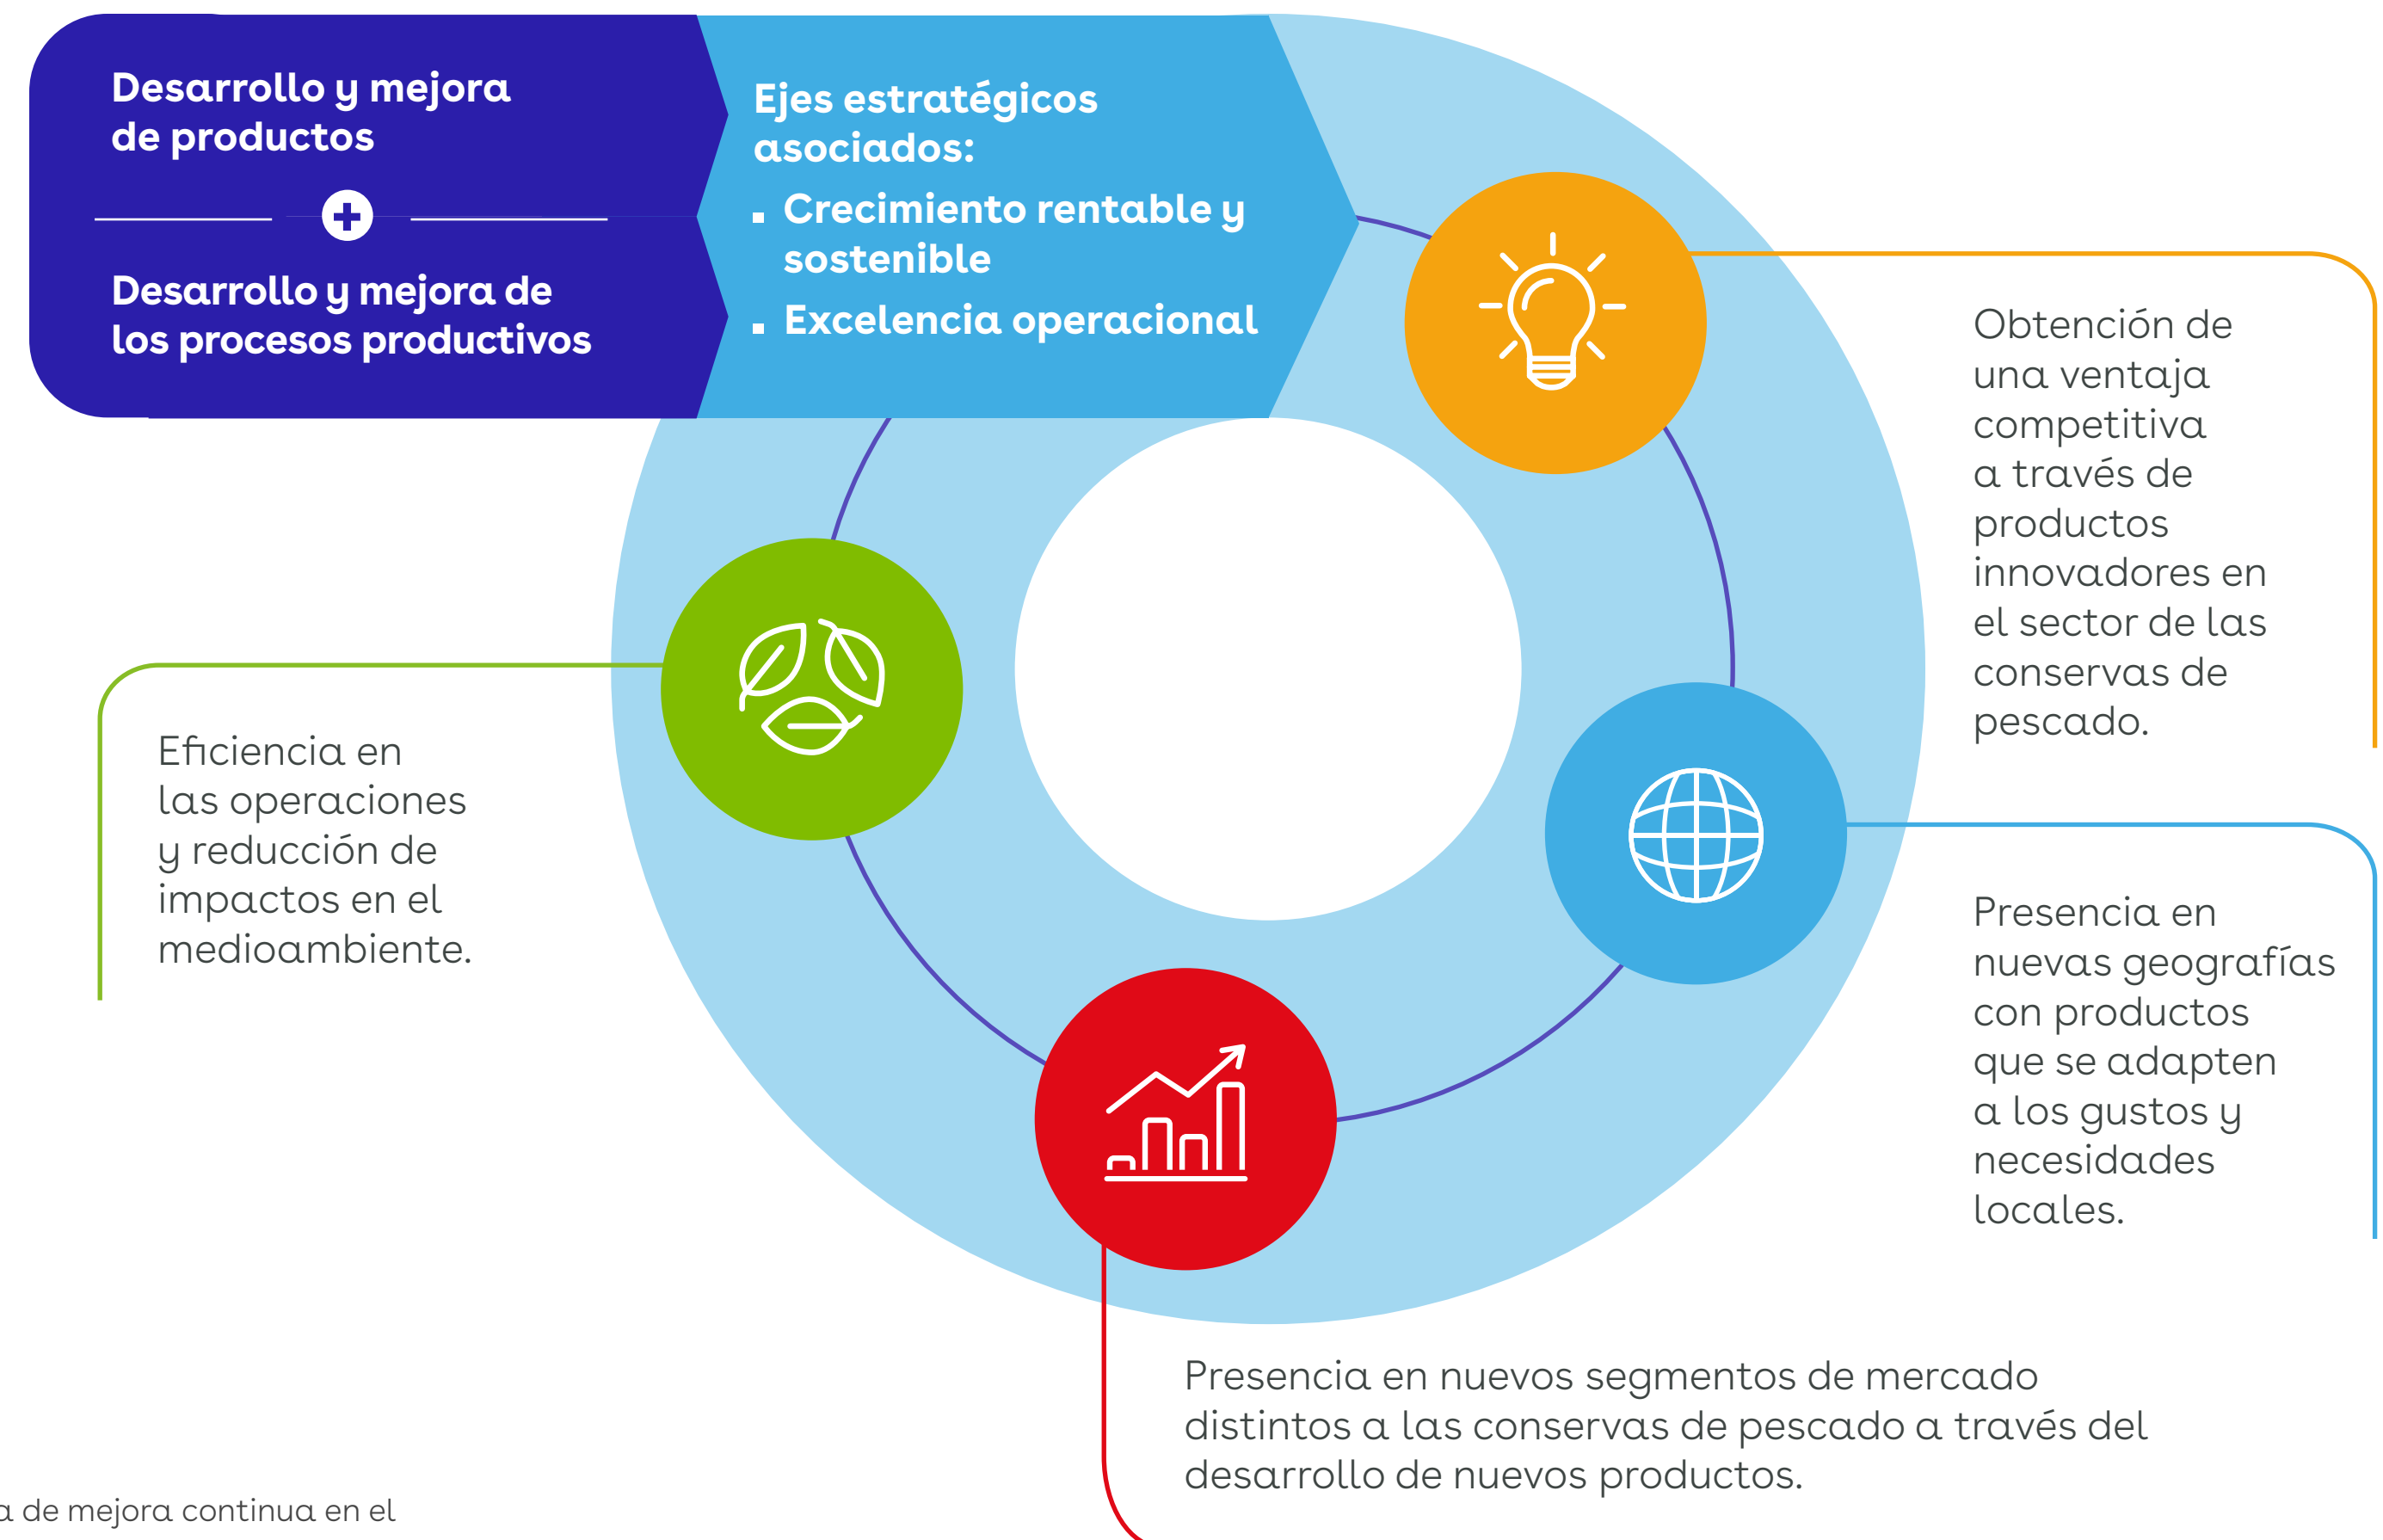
Desarrollo y mejora de productos

Desarrollo y mejora de los procesos productivos

Ejes estratégicos asociados:
▪ Crecimiento rentable y sostenible
▪ Excelencia operacional

Obtención de una ventaja competitiva a través de productos innovadores en el sector de las conservas de pescado.

Eficiencia en las operaciones y reducción de impactos en el medioambiente.

Presencia en nuevas geografías con productos que se adapten a los gustos y necesidades locales.

Presencia en nuevos segmentos de mercado distintos a las conservas de pescado a través del desarrollo de nuevos productos.

a de mejora continua en el